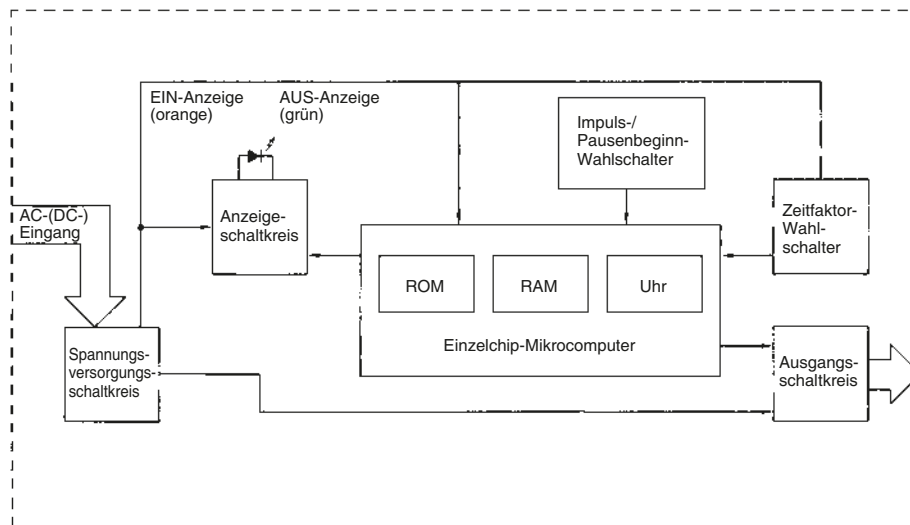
EIN-Anzeige (orange)

AUS-Anzeige (grün)

Impuls-/ Pausenbeginn-Wahlschalter

AC-(DC-) Eingang

Anzeige-schaltkreis

Zeitfaktor-Wahl-schalter

ROM

RAM

Uhr

Einzelchip-Mikrocomputer

Spannungs-versorgungs-schaltkreis

Ausgangs-schaltkreis